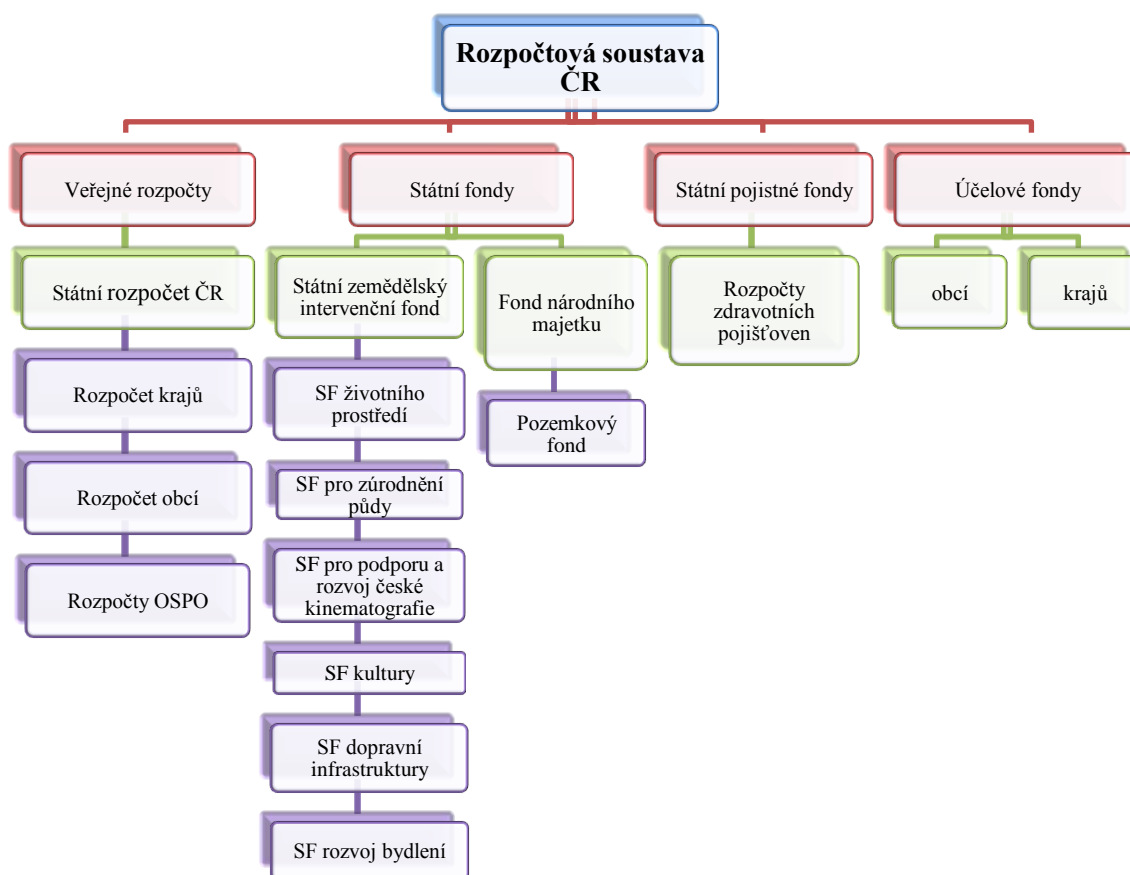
Rozpočtová soustava ČR

Veřejné rozpočty

Státní rozpočet ČR

Rozpočet krajů

Rozpočet obcí

Rozpočty OSPO

Státní fondy

Státní zemědělský intervenční fond

SF životního prostředí

SF pro zúrodnění půdy

SF pro podporu a rozvoj české kinematografie

SF kultury

SF dopravní infrastruktury

SF rozvoj bydlení

Fond národního majetku

Pozemkový fond

Státní pojistné fondy

Rozpočty zdravotních pojišťoven

Účelové fondy

obcí

krajů